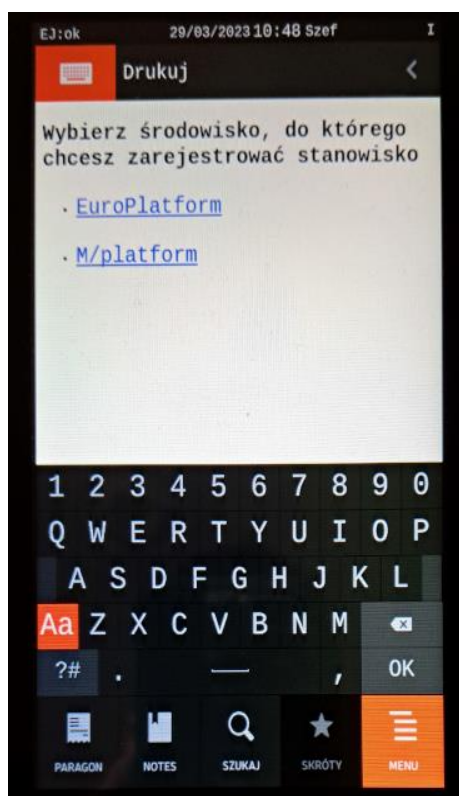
EJ:ok 29/03/2023 10:48 Szef I

Drukuj <

Wybierz środowisko, do którego chcesz zarejestrować stanowisko

· EuroPlatform

· M/platform

1 2 3 4 5 6 7 8 9 0
Q W E R T Y U I O P
A S D F G H J K L
Aa Z X C V B N M
?# . , OK

PARAGON NOTES SZUKAJ SKRÓTY MENU